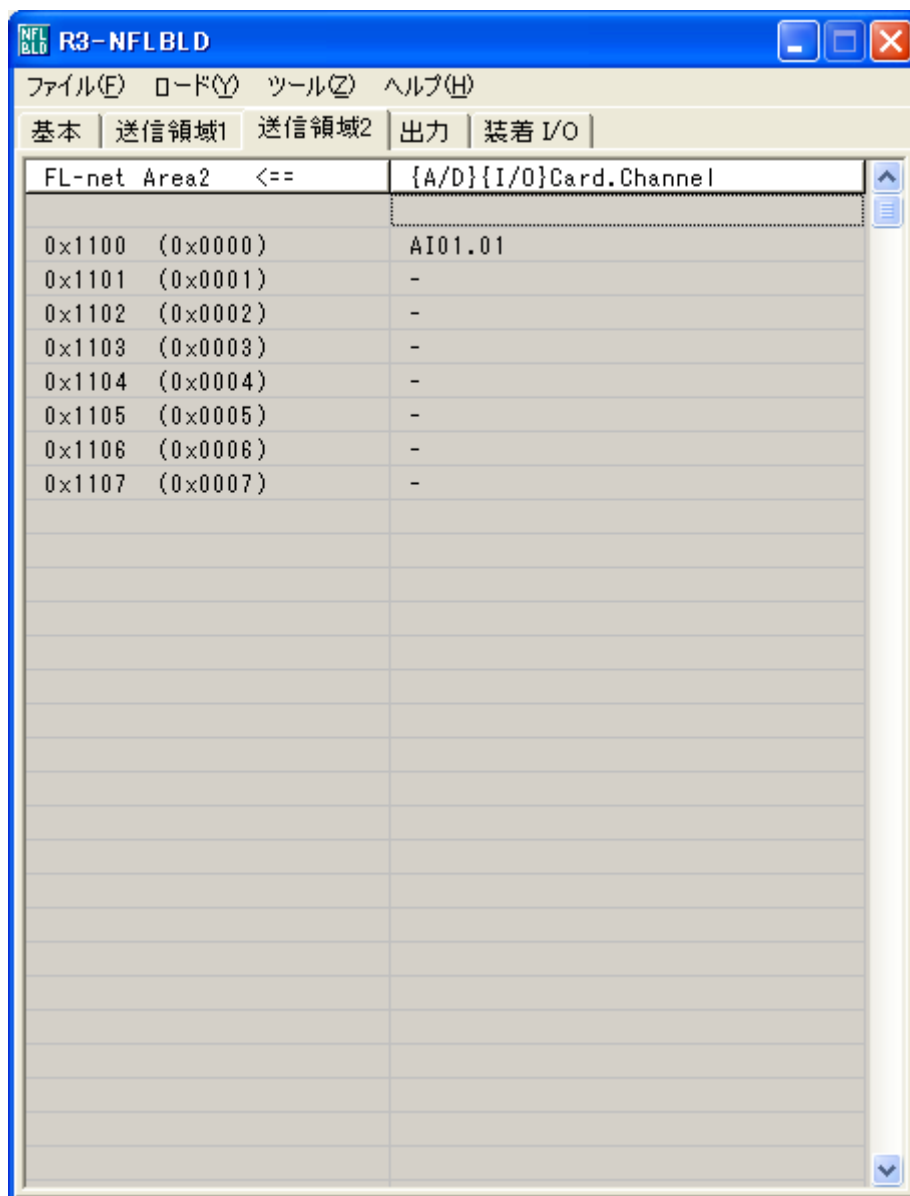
NFL BLD R3-NFLBLD

ファイル(F) ロード(Y) ツール(Z) ヘルプ(H)

基本 | 送信領域1 | 送信領域2 | 出力 | 装着 I/O

| FL-net Area2 <== | {A/D}{I/O}Card.Channel |
|---|---|
| | |
| 0x1100 (0x0000) | AI01.01 |
| 0x1101 (0x0001) | - |
| 0x1102 (0x0002) | - |
| 0x1103 (0x0003) | - |
| 0x1104 (0x0004) | - |
| 0x1105 (0x0005) | - |
| 0x1106 (0x0006) | - |
| 0x1107 (0x0007) | - |